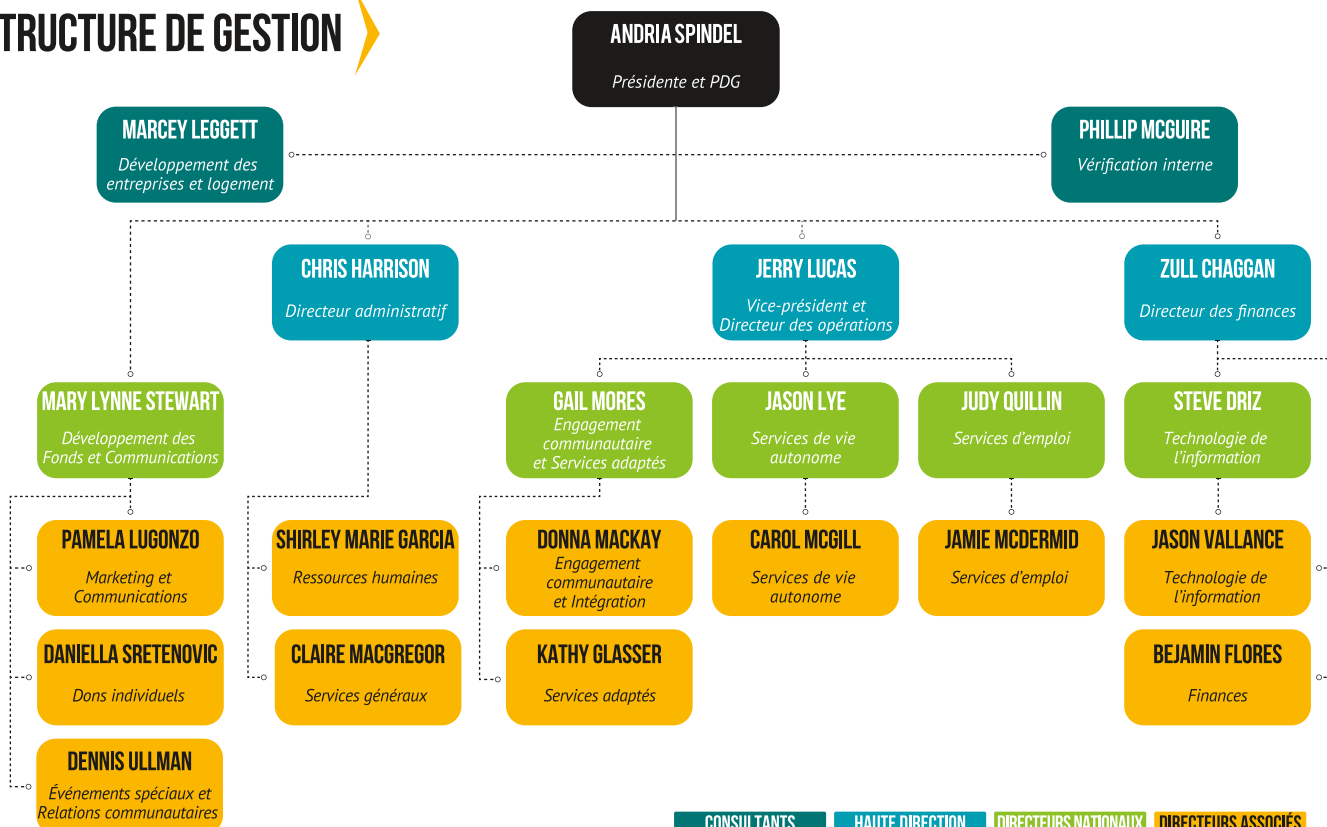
TRUCTURE DE GESTION

ANDRIA SPINDEL
Présidente et PDG

MARCEY LEGGETT
Développement des entreprises et logement

PHILLIP MCGUIRE
Vérification interne

CHRIS HARRISON
Directeur administratif

JERRY LUCAS
Vice-président et Directeur des opérations

ZULL CHAGGAN
Directeur des finances

MARY LYNNE STEWART
Développement des Fonds et Communications

GAIL MORES
Engagement communautaire et Services adaptés

JASON LYE
Services de vie autonome

JUDY QUILLIN
Services d'emploi

STEVE DRIZ
Technologie de l'information

PAMELA LUGONZO
Marketing et Communications

SHIRLEY MARIE GARCIA
Ressources humaines

DONNA MACKAY
Engagement communautaire et Intégration

CAROL MCGILL
Services de vie autonome

JAMIE MCDERMID
Services d'emploi

JASON VALLANCE
Technologie de l'information

DANIELLA SRETENOVIC
Dons individuels

CLAIRE MACGREGOR
Services généraux

KATHY GLASSER
Services adaptés

BEJAMIN FLORES
Finances

DENNIS ULLMAN
Événements spéciaux et Relations communautaires

CONSULTANTS
HAUTE DIRECTION
DIRECTEURS NATIONAUX
DIRECTEURS ASSOCIÉS